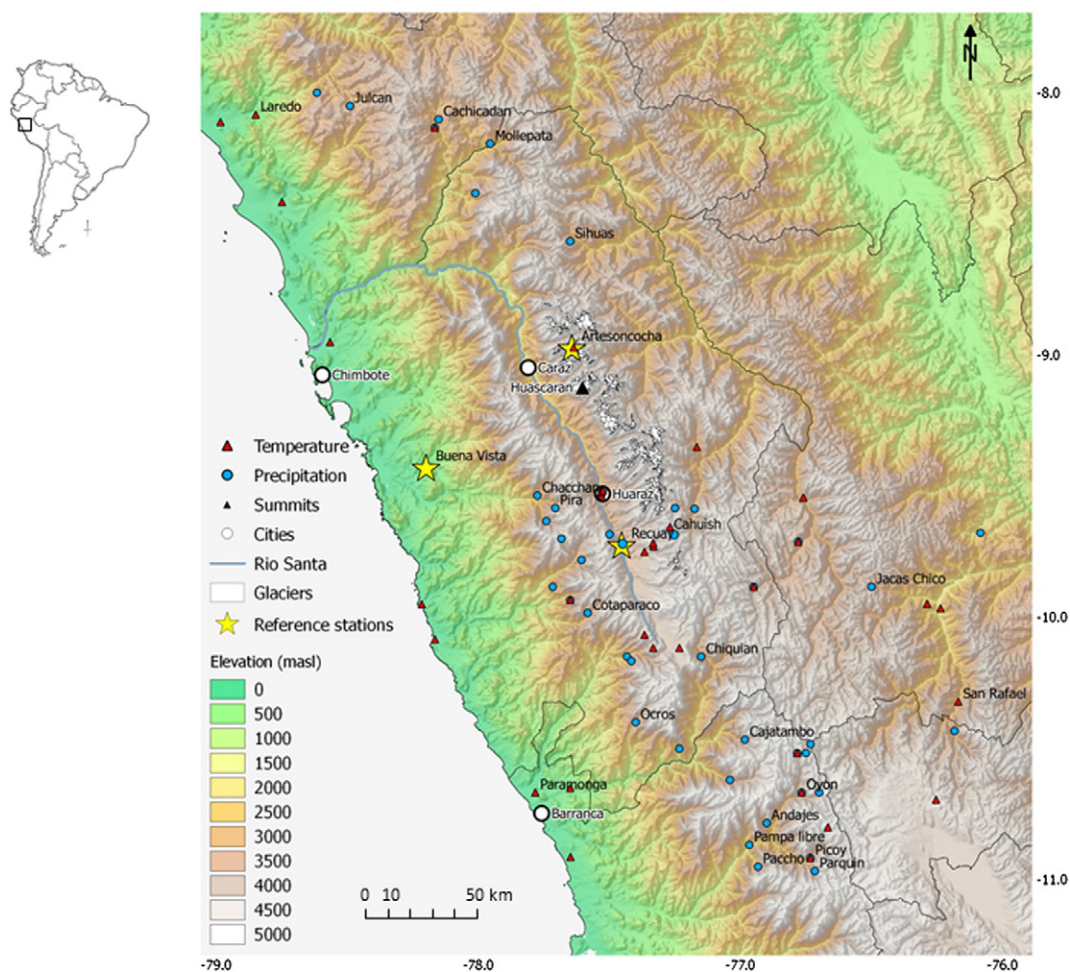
N

-8.0

-9.0

-10.0

-11.0

Laredo
Julcan
Cachicadan
Mollepata
Sihuas
Artesoncocha
Caraz
Huascaran
Chimbote
Buena Vista
Chacchan
Pira
Huaraz
Cahuish
Recuay
Cotaparaco
Jacas Chico
Chiquian
San Rafael
Ocros
Cajatambo
Oyon
Paramonga
Barranca
Andajes
Pampa libre
Picoy
Paccho
Parquin

Temperature
Precipitation
Summits
Cities
Rio Santa
Glaciers
Reference stations

Elevation (masl)
0
500
1000
1500
2000
2500
3000
3500
4000
4500
5000

0 10 50 km

-79.0 -78.0 -77.0 -76.0